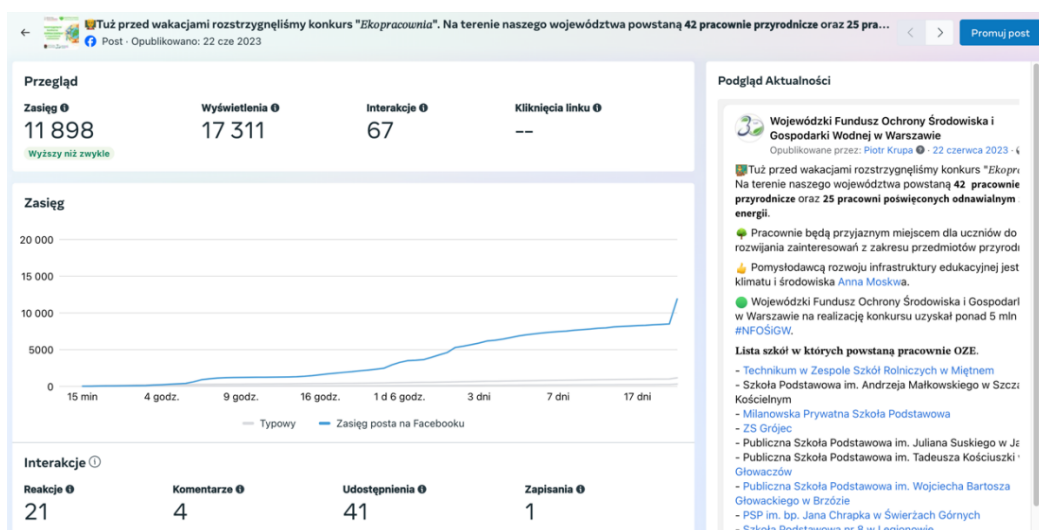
Tuż przed wakacjami rozstrzygnęliśmy konkurs "Ekopracownia". Na terenie naszego województwa powstaną 42 pracownie przyrodnicze oraz 25 pra...
Post · Opublikowano: 22 cze 2023

Promuj post

Przegląd

| Zasięg | Wyświetlenia | Interakcje | Kliknięcia linku |
|---|---|---|---|
| 11 898 | 17 311 | 67 | -- |

Wyższy niż zwykle

Zasięg

20 000
15 000
10 000
5000
0
15 min
4 godz.
9 godz.
16 godz.
1 d 6 godz.
3 dni
7 dni
17 dni

Typowy
Zasięg posta na Facebooku

Interakcje

| Reakcje | Komentarze | Udostępnienia | Zapisania |
|---|---|---|---|
| 21 | 4 | 41 | 1 |

Podgląd Aktualności

Wojewódzki Fundusz Ochrony Środowiska i Gospodarki Wodnej w Warszawie
Opublikowane przez: Piotr Krupa · 22 czerwca 2023 ·

Tuż przed wakacjami rozstrzygnęliśmy konkurs "Ekopr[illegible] Na terenie naszego województwa powstaną 42 pracownie przyrodnicze oraz 25 pracowni poświęconych odnawialnym energii.

Pracownie będą przyjaznym miejscem dla uczniów do rozwijania zainteresowań z zakresu przedmiotów przyrodn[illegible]

Pomysłodawcą rozwoju infrastruktury edukacyjnej jest klimatu i środowiska Anna Moskwa.

Wojewódzki Fundusz Ochrony Środowiska i Gospodar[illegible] w Warszawie na realizację konkursu uzyskał ponad 5 mln #NFOŚiGW.

Lista szkół w których powstaną pracownie OZE.

- Technikum w Zespole Szkół Rolniczych w Miętnem
- Szkoła Podstawowa im. Andrzeja Małkowskiego w Szcza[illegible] Kościelnym
- Milanowska Prywatna Szkoła Podstawowa
- ZS Grójec
- Publiczna Szkoła Podstawowa im. Juliana Suskiego w Ja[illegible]
- Publiczna Szkoła Podstawowa im. Tadeusza Kościuszki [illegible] Głowaczów
- Publiczna Szkoła Podstawowa im. Wojciecha Bartosza Głowackiego w Brzózie
- PSP im. bp. Jana Chrapka w Świerżach Górnych
- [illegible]